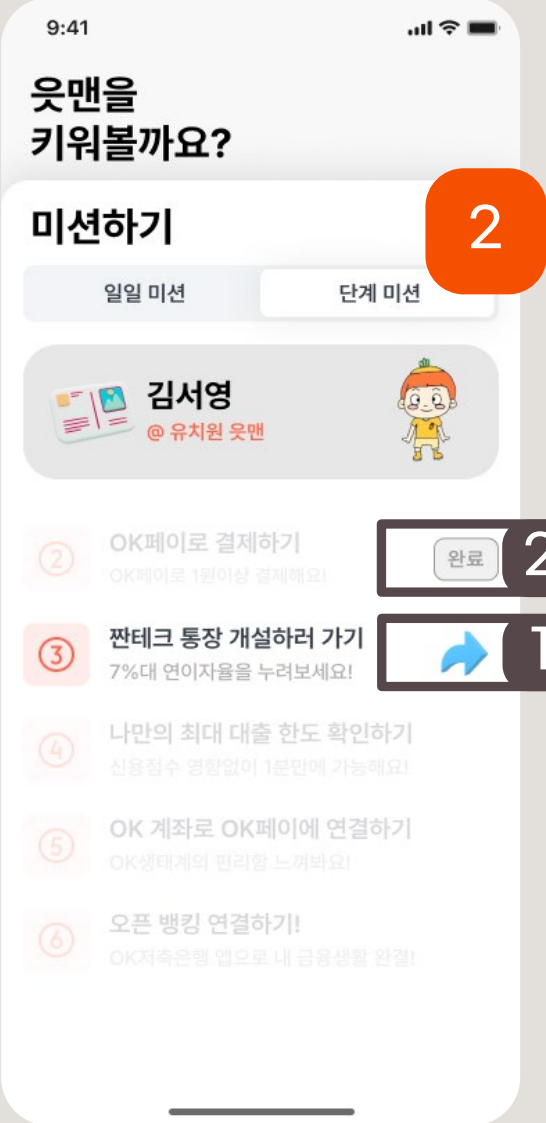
9:41

웃맨을
키워볼까요?

미션하기

2

일일 미션

단계 미션

김서영
@ 유치원 웃맨

②
OK페이로 결제하기
OK페이로 1원이상 결제해요!

완료

2

③
짠테크 통장 개설하러 가기
7%대 연이자율을 누려보세요!

1

④
나만의 최대 대출 한도 확인하기
신용점수 영향없이 1분만에 가능해요!

⑤
OK 계좌로 OK페이에 연결하기
OK생태계의 편리함 느껴봐요!

⑥
오픈 뱅킹 연결하기!
OK저축은행 앱으로 내 금융생활 완결!